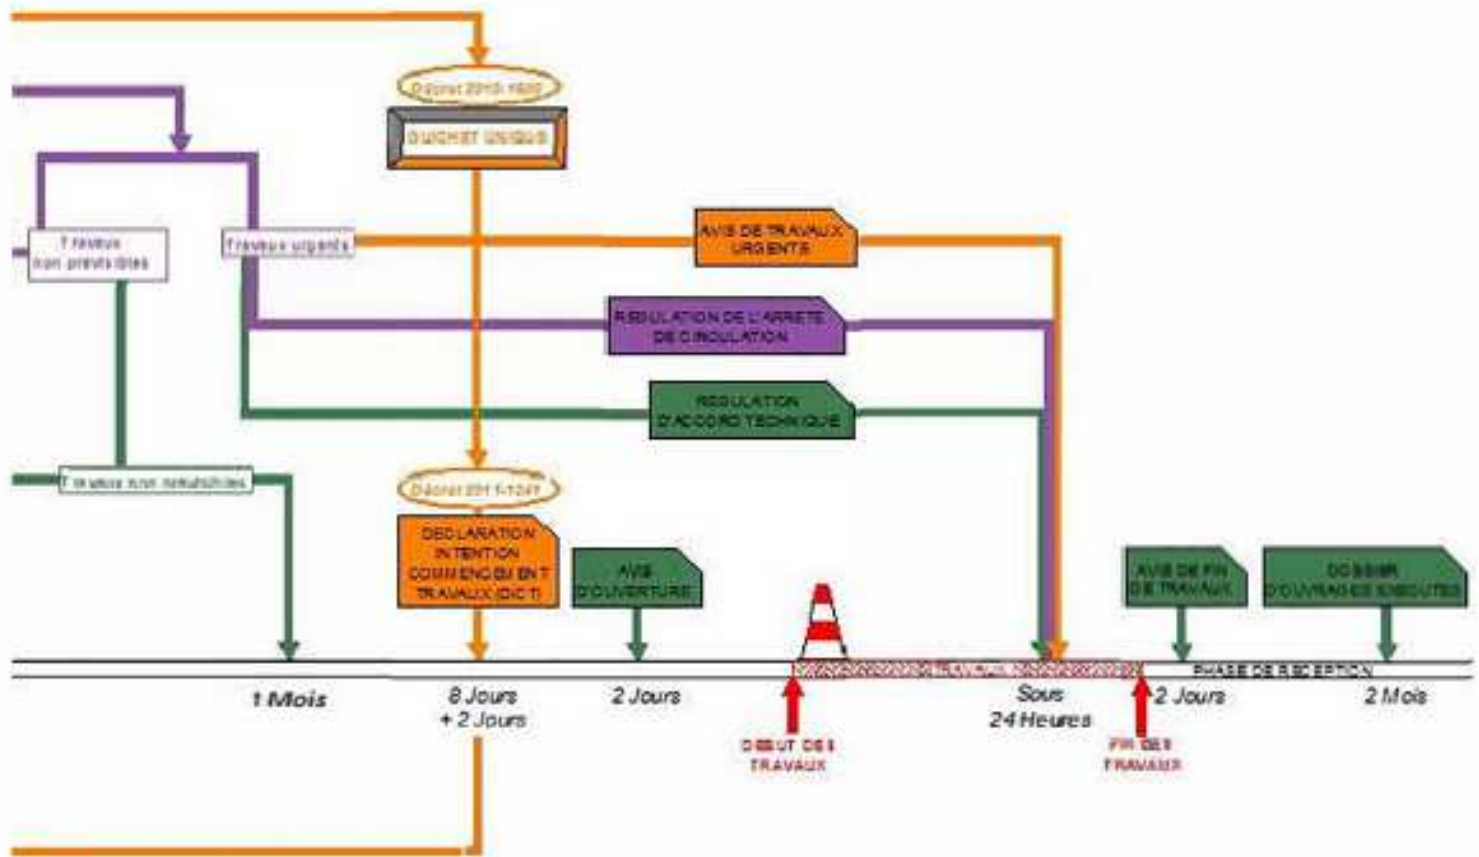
Décret 2010-1600

GUICHET UNIQUE

Travaux non prévisibles

Travaux urgents

AVIS DE TRAVAUX URGENTS

REGULATION DE L'ARRETE DE CIRCULATION

REGULATION D'ACCORD TECHNIQUE

Travaux non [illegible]

Décret 2011-1241

DECLARATION INTENTION COMMENCEMENT TRAVAUX (DICT)

AVIS D'OUVERTURE

AVIS DE FIN DE TRAVAUX

DOSSIER D'OUVRAGES EXECUTES

TRAVAUX

PHASE DE RECEPTION

1 Mois

8 Jours + 2 Jours

2 Jours

DEBUT DES TRAVAUX

Sous 24 Heures

FIN DES TRAVAUX

2 Jours

2 Mois